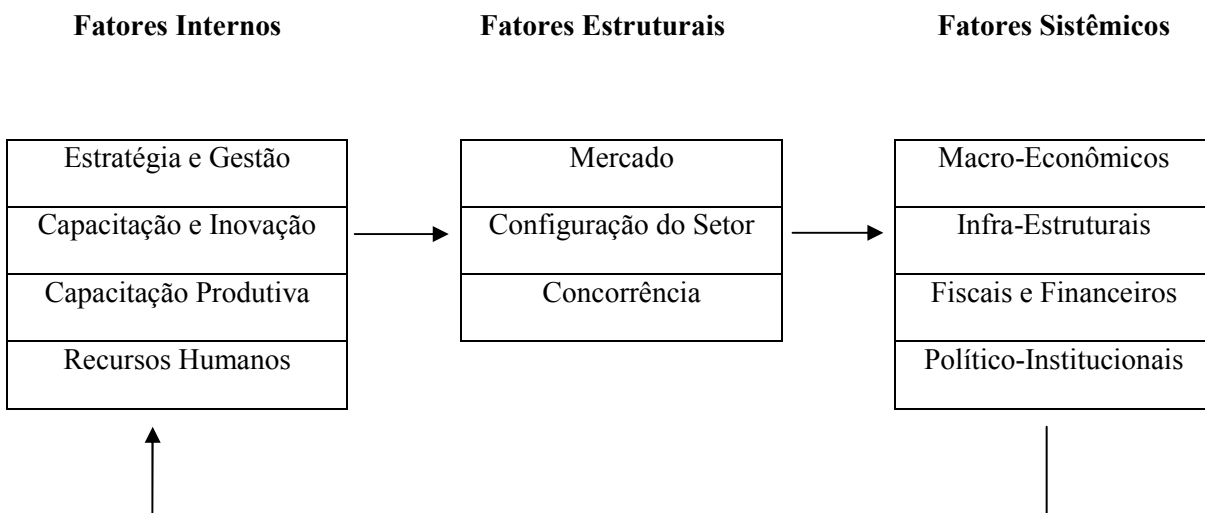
Fatores Internos

Fatores Estruturais

Fatores Sistêmicos

Estratégia e Gestão
Capacitação e Inovação
Capacitação Produtiva
Recursos Humanos

Mercado
Configuração do Setor
Concorrência

Macro-Econômicos
Infra-Estruturais
Fiscais e Financeiros
Político-Institucionais